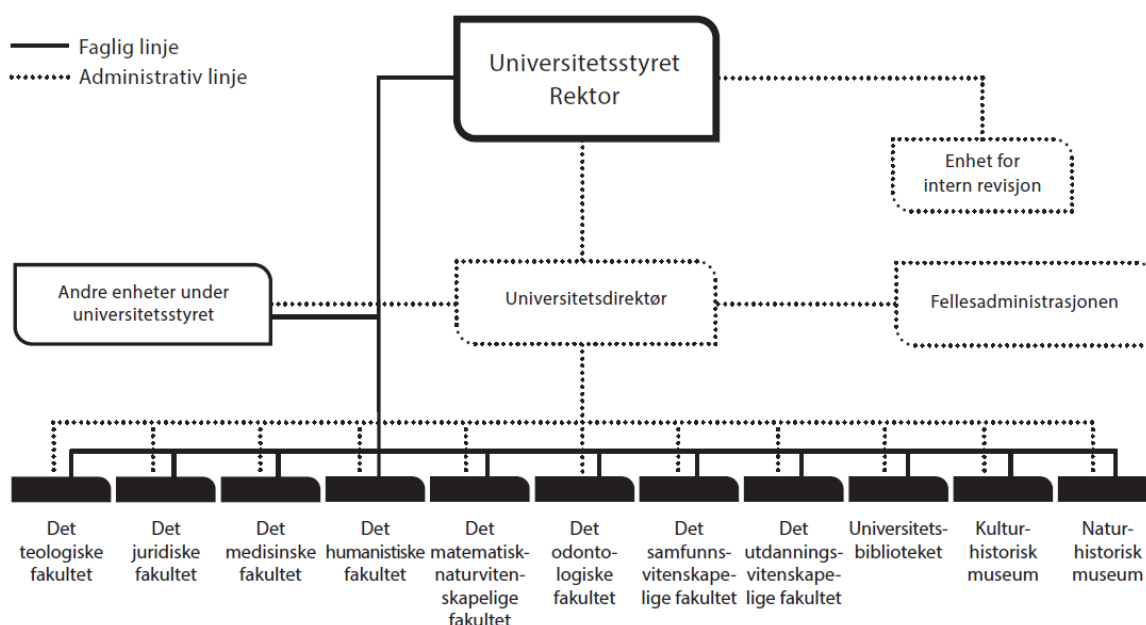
Faglig linje
Administrativ linje

Universitetsstyret
Rektor

Enhet for intern revisjon

Andre enheter under universitetsstyret

Universitetsdirektør

Fellesadministrasjonen

Det teologiske fakultet

Det juridiske fakultet

Det medisinske fakultet

Det humanistiske fakultet

Det matematisk-naturvitenskapelige fakultet

Det odontologiske fakultet

Det samfunnsvitenskapelige fakultet

Det utdanningsvitenskapelige fakultet

Universitetsbiblioteket

Kulturhistorisk museum

Naturhistorisk museum